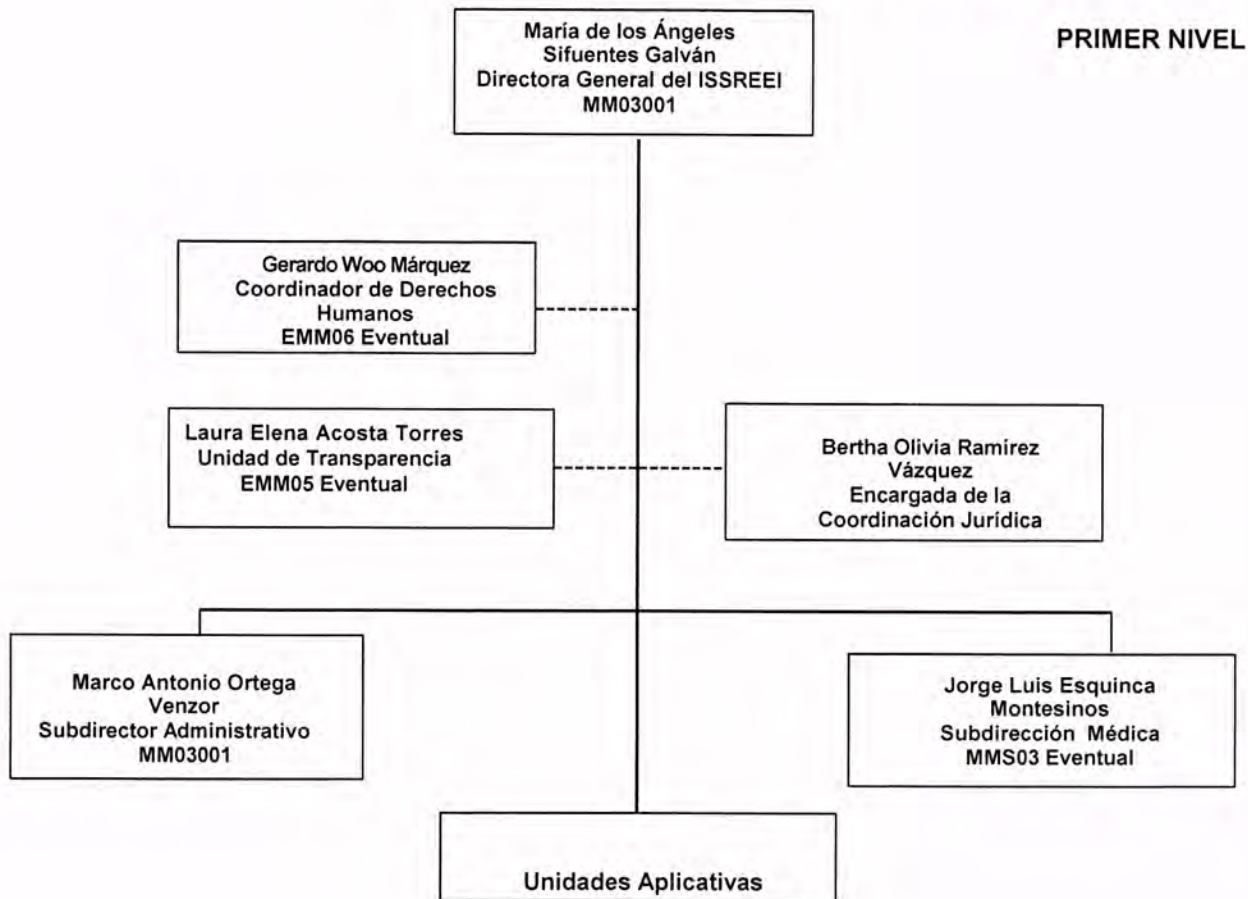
María de los Ángeles Sifuentes Galván
Directora General del ISSREEI
MM03001

PRIMER NIVEL

Gerardo Woo Márquez
Coordinador de Derechos Humanos
EMM06 Eventual

Laura Elena Acosta Torres
Unidad de Transparencia
EMM05 Eventual

Bertha Olivia Ramirez Vázquez
Encargada de la Coordinación Jurídica

Marco Antonio Ortega Venzor
Subdirector Administrativo
MM03001

Jorge Luis Esquinca Montesinos
Subdirección Médica
MMS03 Eventual

Unidades Aplicativas